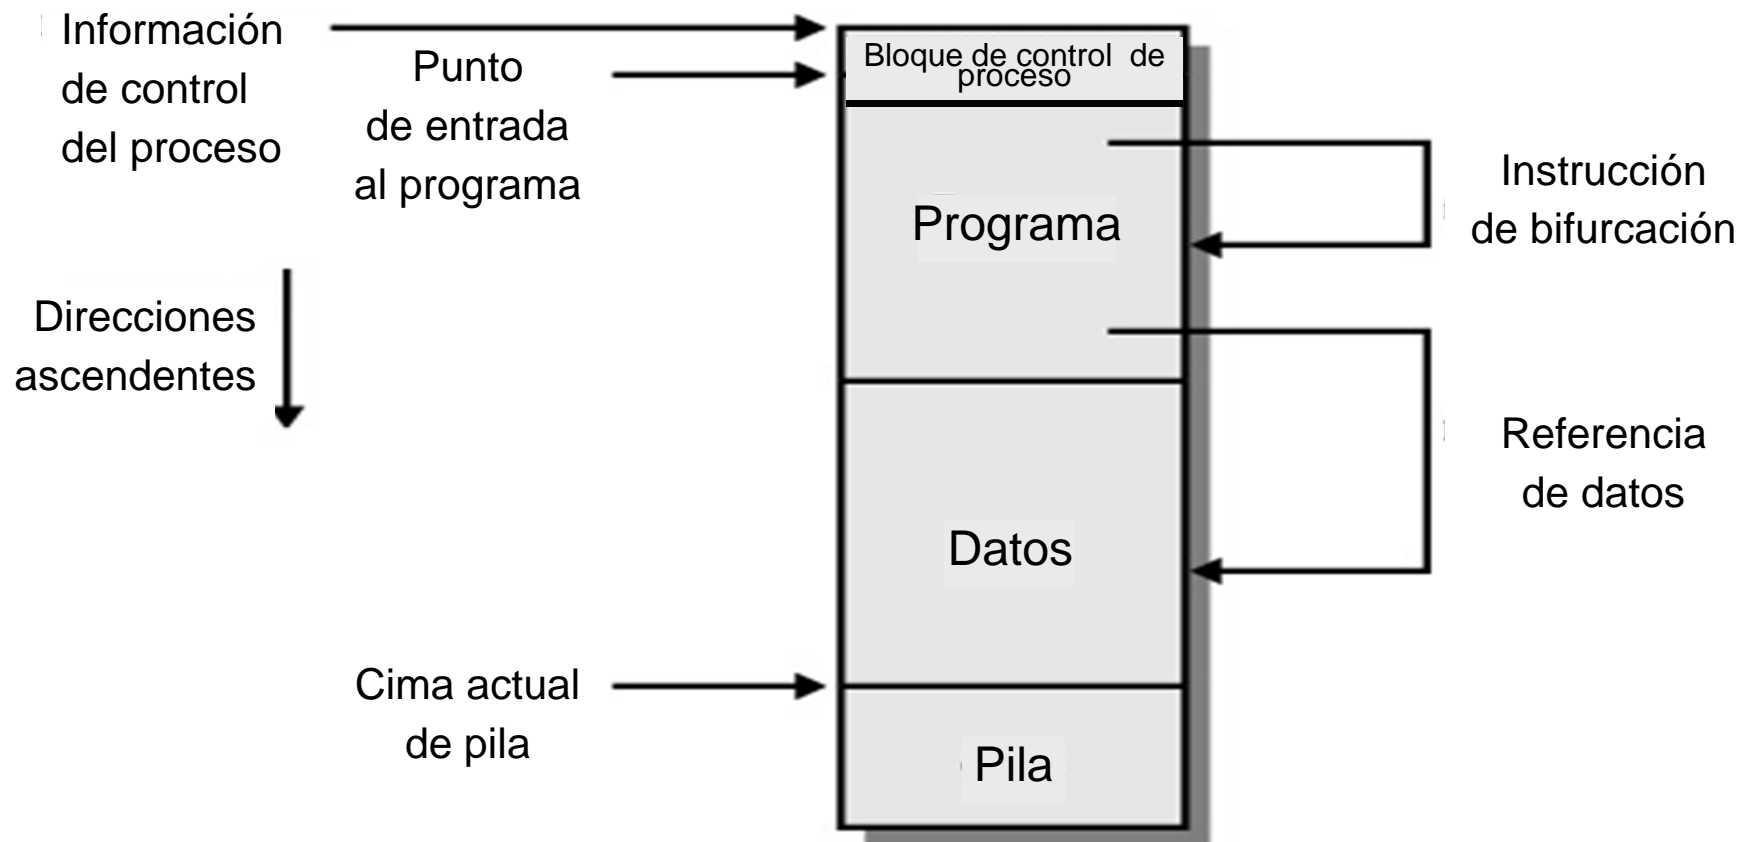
Información de control del proceso

Punto de entrada al programa

Bloque de control de proceso

Programa

Instrucción de bifurcación

Direcciones ascendentes

Referencia de datos

Datos

Cima actual de pila

Pila